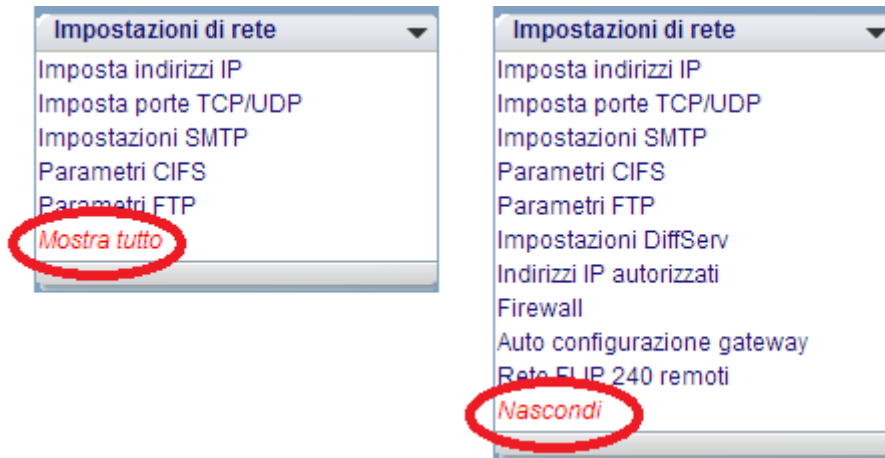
Impostazioni di rete
Imposta indirizzi IP
Imposta porte TCP/UDP
Impostazioni SMTP
Parametri CIFS
Parametri FTP
Mostra tutto

Impostazioni di rete
Imposta indirizzi IP
Imposta porte TCP/UDP
Impostazioni SMTP
Parametri CIFS
Parametri FTP
Impostazioni DiffServ
Indirizzi IP autorizzati
Firewall
Auto configurazione gateway
Rete FLIP 240 remoti
Nascondi